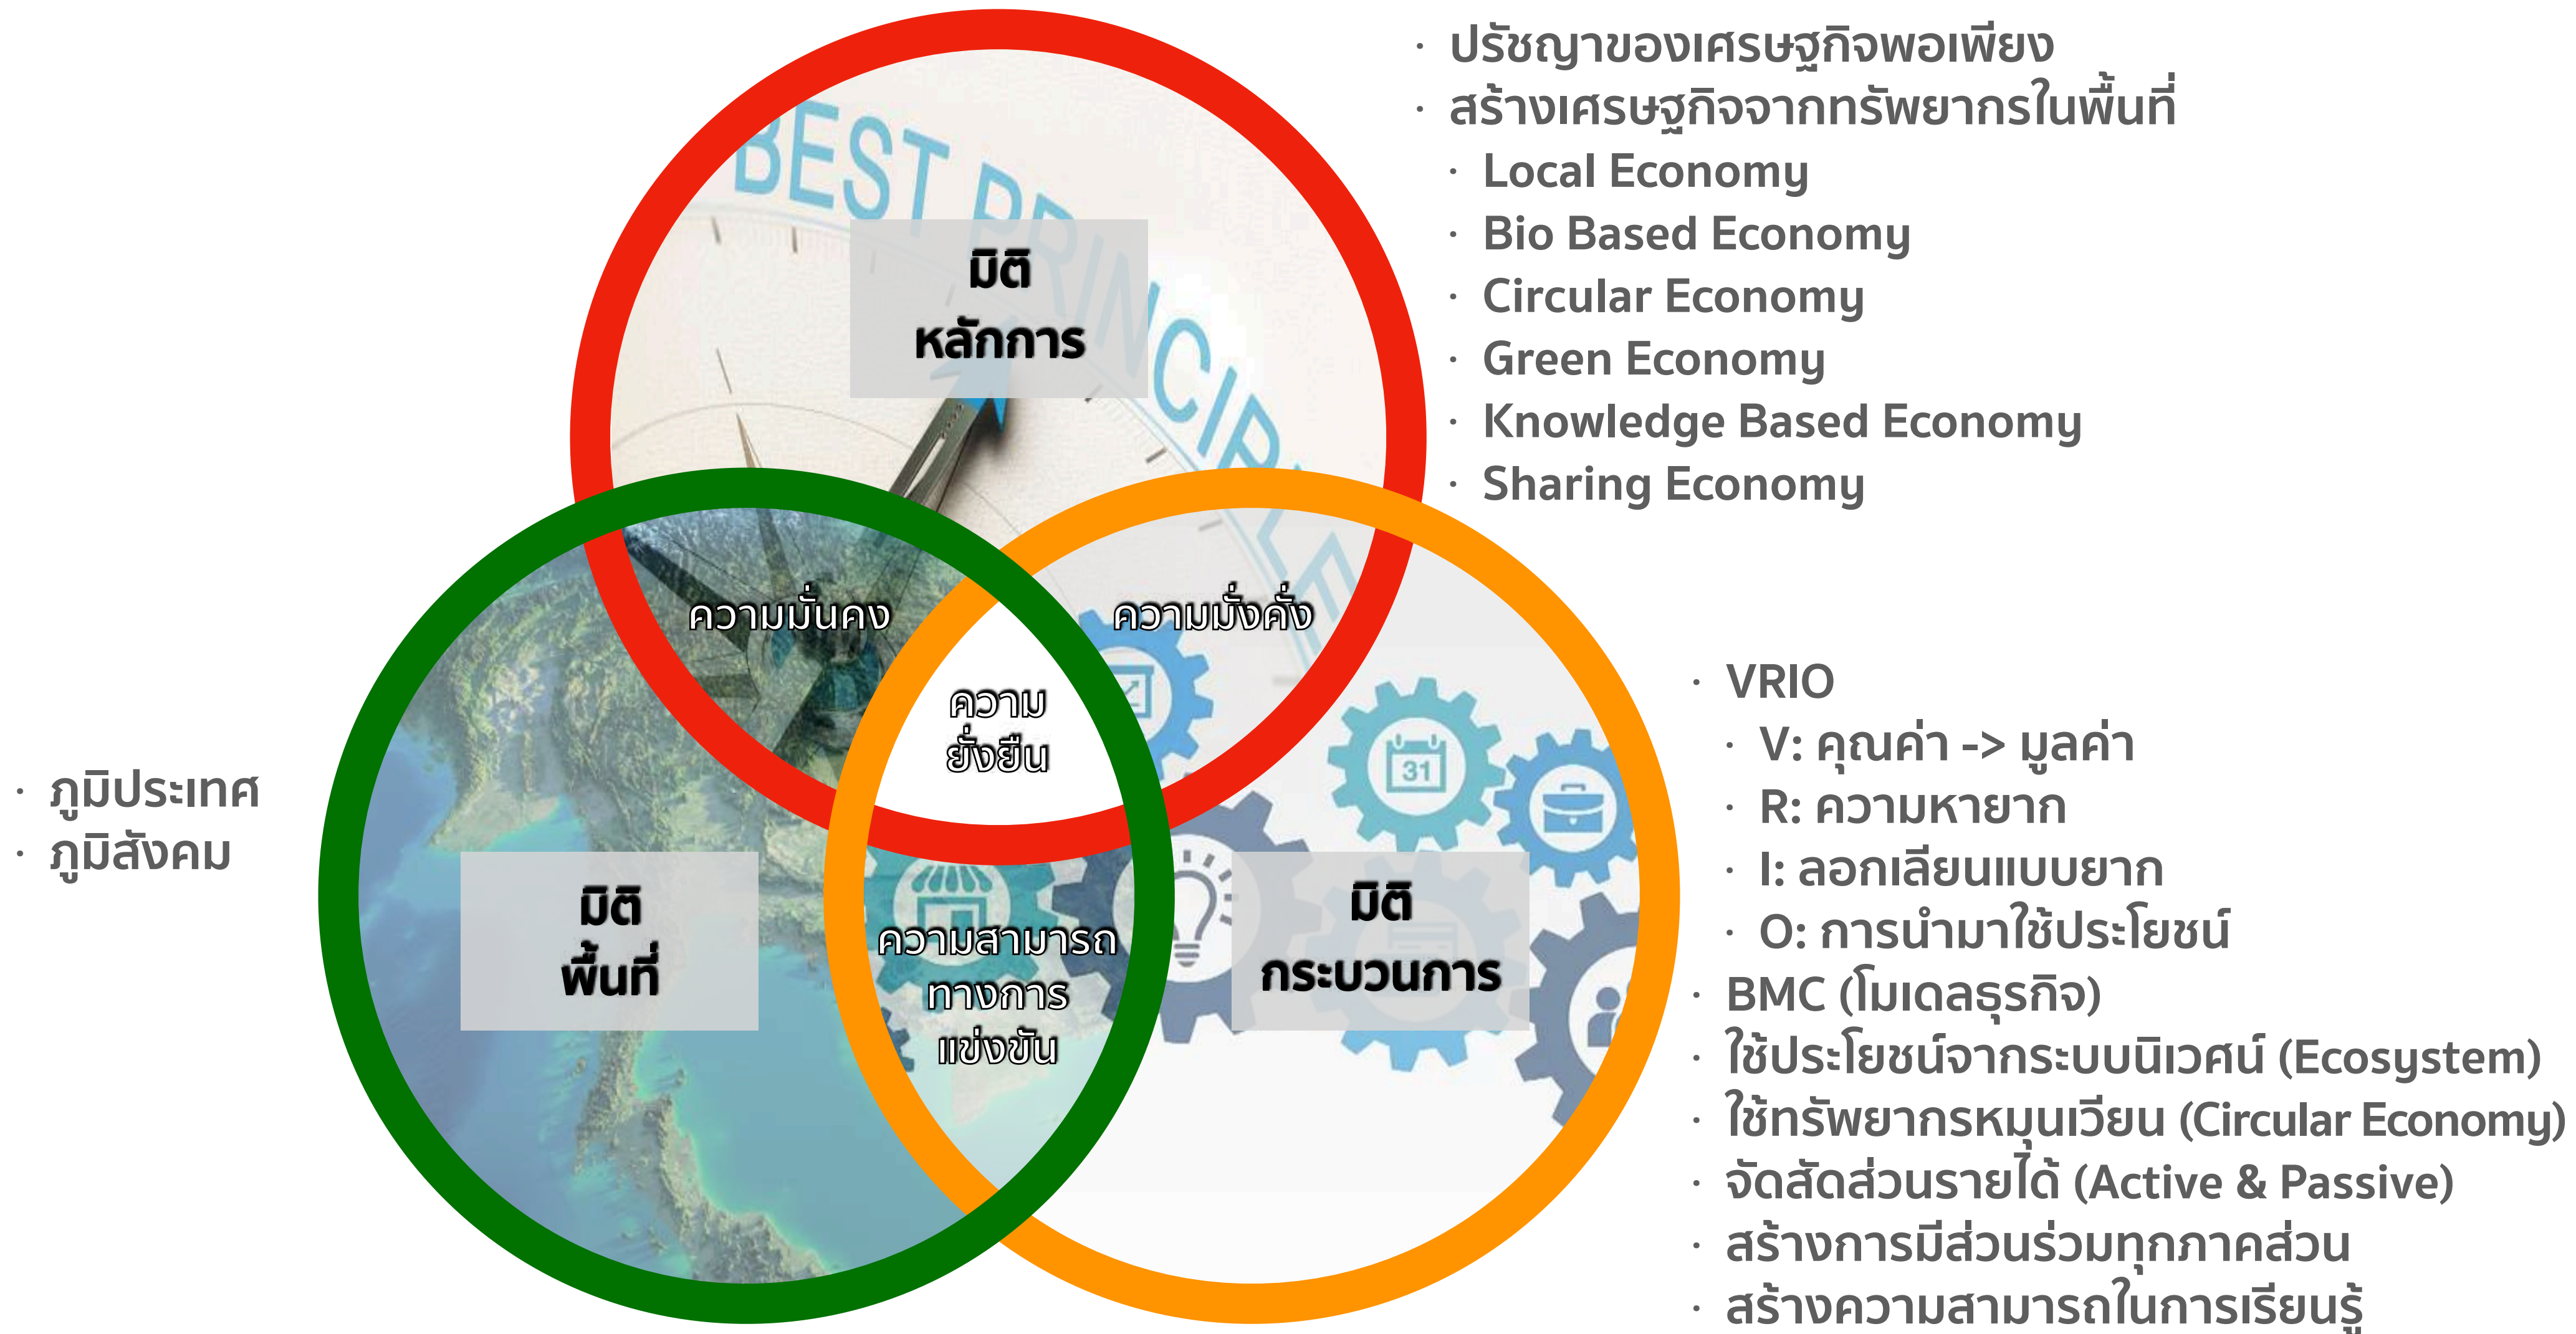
BEST PRINCIPLE

มิติ
หลักการ

- ปรัชญาของเศรษฐกิจพอเพียง
- สร้างเศรษฐกิจจากทรัพยากรในพื้นที่
 - Local Economy
 - Bio Based Economy
 - Circular Economy
 - Green Economy
 - Knowledge Based Economy
 - Sharing Economy

ความมั่นคง

ความมั่งคั่ง

ความ
ยั่งยืน

ความสามารถ
ทางการ
แข่งขัน

- ภูมิประเทศ
- ภูมิสังคม

มิติ
พื้นที่

31

มิติ
กระบวนการ

- VRIO
 - V: คุณค่า -> มูลค่า
 - R: ความหายาก
 - I: ลอกเลียนแบบยาก
 - O: การนำมาใช้ประโยชน์
- BMC (โมเดลธุรกิจ)
- ใช้ประโยชน์จากระบบนิเวศน์ (Ecosystem)
- ใช้ทรัพยากรหมุนเวียน (Circular Economy)
- จัดสัดส่วนรายได้ (Active & Passive)
- สร้างการมีส่วนร่วมทุกภาคส่วน
- สร้างความสามารถในการเรียนรู้